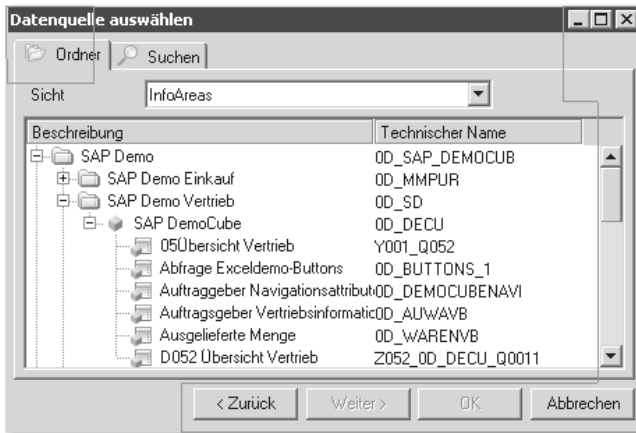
Datenquelle auswählen

Ordner | Suchen

Sicht InfoAreas

| Beschreibung | Technischer Name |
|---|---|
| SAP Demo | 0D_SAP_DEMOCUB |
| SAP Demo Einkauf | 0D_MMPUR |
| SAP Demo Vertrieb | 0D_SD |
| SAP DemoCube | 0D_DECU |
| 05Übersicht Vertrieb | Y001_Q052 |
| Abfrage Exceldemo-Buttons | 0D_BUTTONS_1 |
| Auftraggeber Navigationsattribut | 0D_DEMOCUBENAVI |
| Auftragsgeber Vertriebsinformatic | 0D_AUWAVB |
| Ausgelieferte Menge | 0D_WARENVB |
| D052 Übersicht Vertrieb | Z052_0D_DECU_Q0011 |

< Zurück | Weiter > | OK | Abbrechen